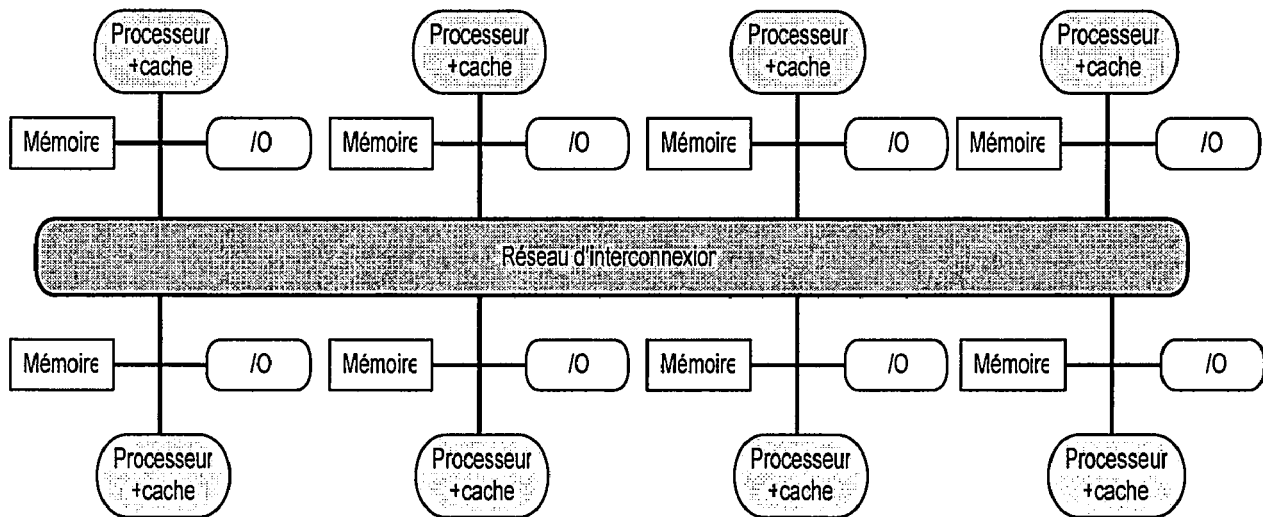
Processeur +cache

Processeur +cache

Processeur +cache

Processeur +cache

Mémoire

/O

Mémoire

/O

Mémoire

/O

Mémoire

/O

Réseau d'interconnexior

Mémoire

/O

Mémoire

/O

Mémoire

/O

Mémoire

/O

Processeur +cache

Processeur +cache

Processeur +cache

Processeur +cache